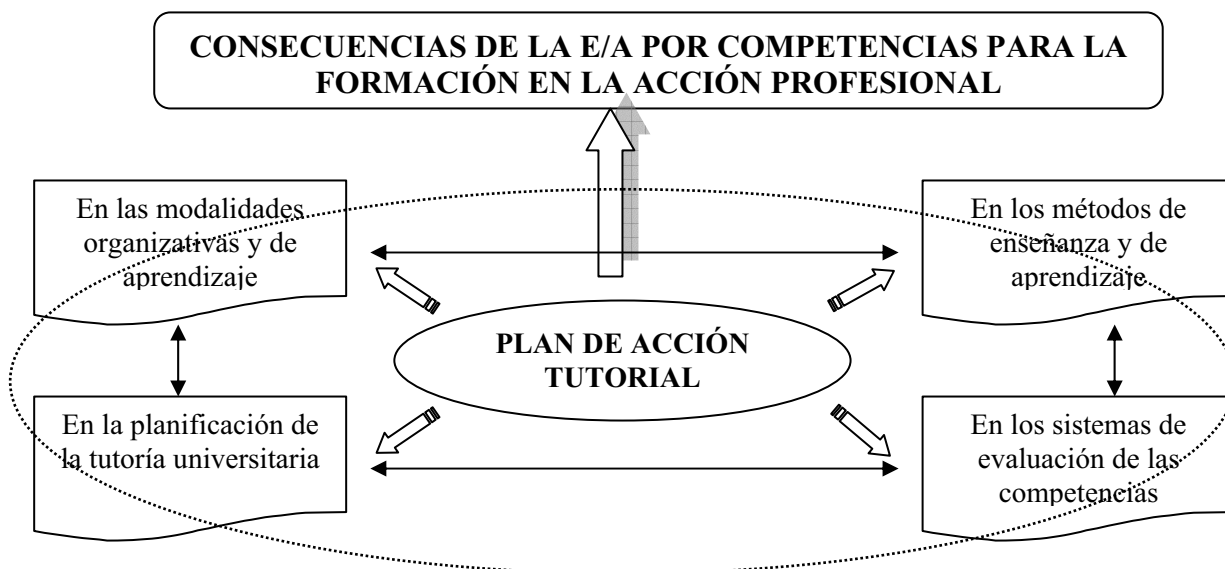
CONSECUENCIAS DE LA E/A POR COMPETENCIAS PARA LA FORMACIÓN EN LA ACCIÓN PROFESIONAL

En las modalidades organizativas y de aprendizaje

En los métodos de enseñanza y de aprendizaje

PLAN DE ACCIÓN TUTORIAL

En la planificación de la tutoría universitaria

En los sistemas de evaluación de las competencias